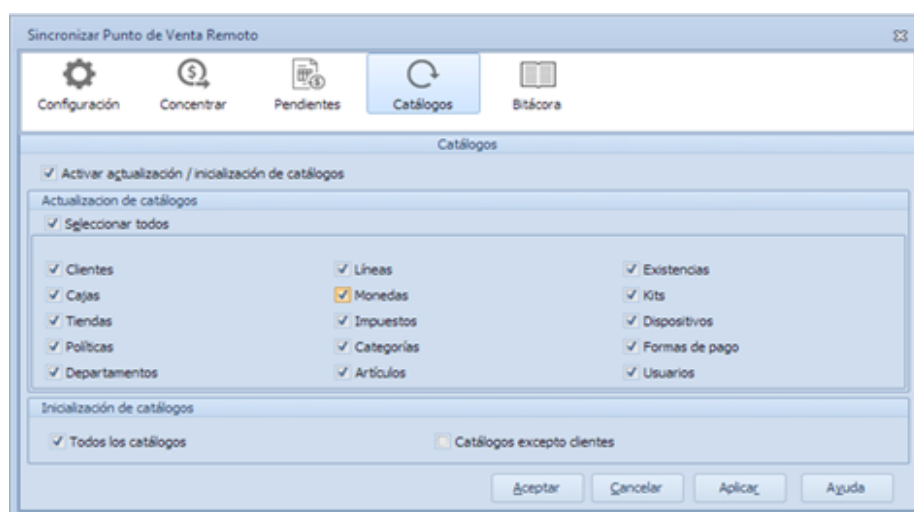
Sincronizar Punto de Venta Remoto

Configuración
Concentrar
Pendientes
Catálogos
Bitácora

Catálogos

✓ Activar actualización / inicialización de catálogos

Actualizacion de catálogos

✓ Seleccionar todos

✓ Clientes
✓ Cajas
✓ Tiendas
✓ Políticas
✓ Departamentos

✓ Líneas
✓ Monedas
✓ Impuestos
✓ Categorías
✓ Artículos

✓ Existencias
✓ Kits
✓ Dispositivos
✓ Formas de pago
✓ Usuarios

Inicialización de catálogos

✓ Todos los catálogos
Catálogos excepto clientes

Aceptar
Cancelar
Aplicar
Ayuda